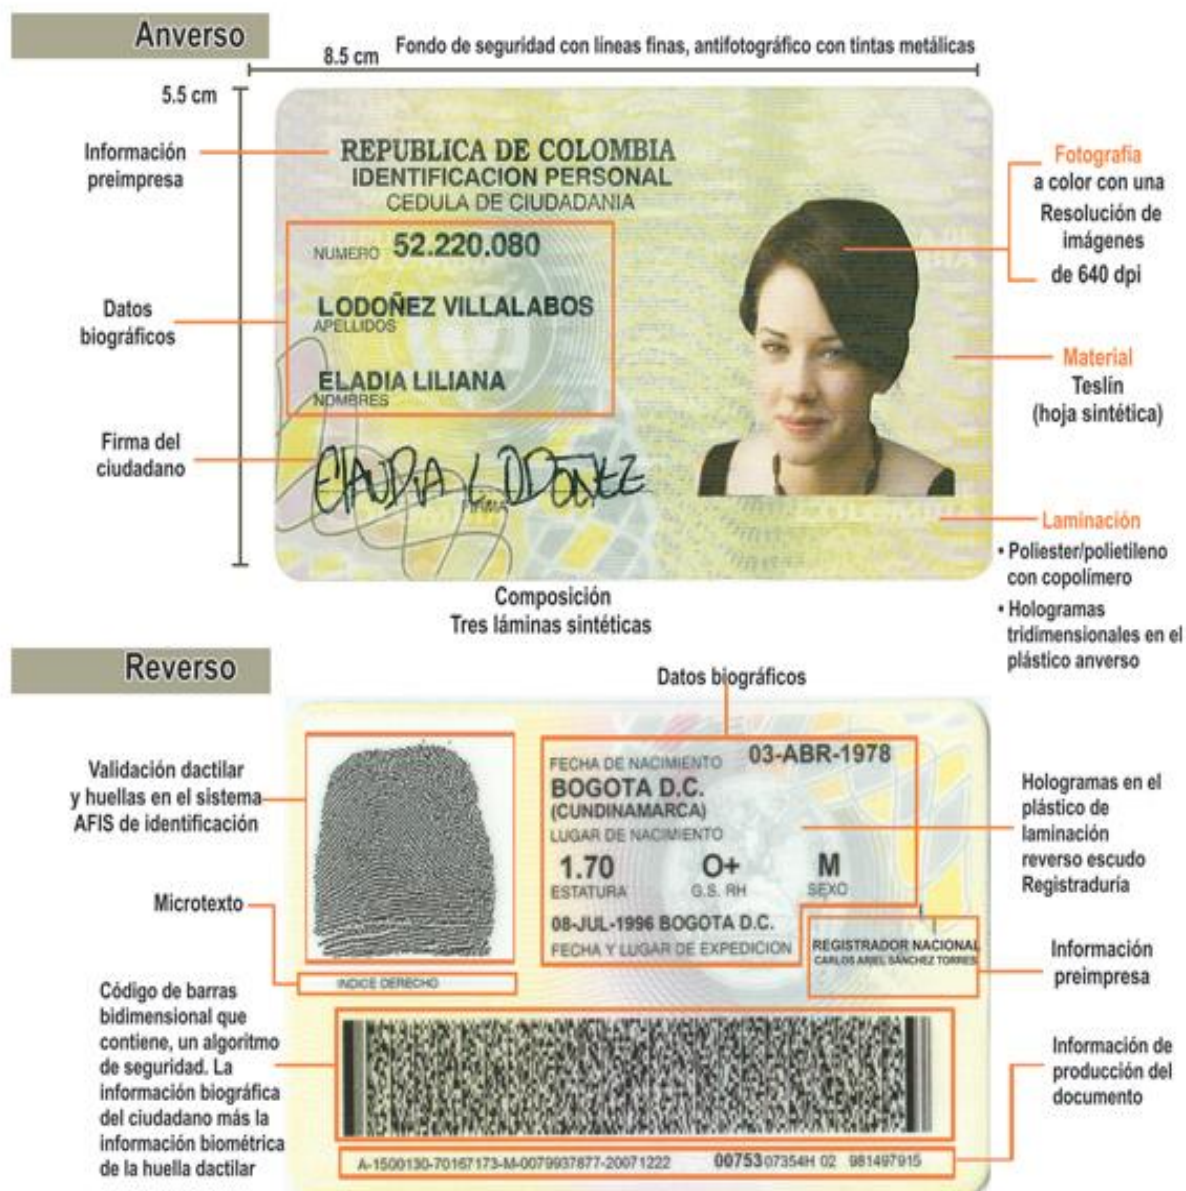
Anverso

8.5 cm

Fondo de seguridad con líneas finas, antifotográfico con tintas metálicas

5.5 cm

Información preimpresa

REPUBLICA DE COLOMBIA
IDENTIFICACION PERSONAL
CEDULA DE CIUDADANIA

NUMERO 52.220.080

Datos biográficos

LODOÑEZ VILLALABOS
APELLIDOS

ELADIA LILIANA
NOMBRES

Firma del ciudadano

ELADIA L LODOÑEZ
FIRMA

Fotografía
a color con una Resolución de imágenes de 640 dpi

Material
Teslín
(hoja sintética)

Laminación
• Poliester/polietileno con copolímero
• Hologramas tridimensionales en el plástico anverso

Composición
Tres láminas sintéticas

Reverso

Datos biográficos

Validación dactilar y huellas en el sistema AFIS de identificación

FECHA DE NACIMIENTO 03-ABR-1978
BOGOTA D.C.
(CUNDINAMARCA)
LUGAR DE NACIMIENTO
1.70 O+ M
ESTATURA G.S. RH SEXO
08-JUL-1996 BOGOTA D.C.
FECHA Y LUGAR DE EXPEDICION

Hologramas en el plástico de laminación reverso escudo Registraduría

Microtexto

INDICE DERECHO

REGISTRADOR NACIONAL
CARLOS ARIEL SÁNCHEZ TORRES

Información preimpresa

Código de barras bidimensional que contiene, un algoritmo de seguridad. La información biográfica del ciudadano más la información biométrica de la huella dactilar

Información de producción del documento

A-1500130-70167173-M-0079937877-20071222 00753 07354H 02 981497915